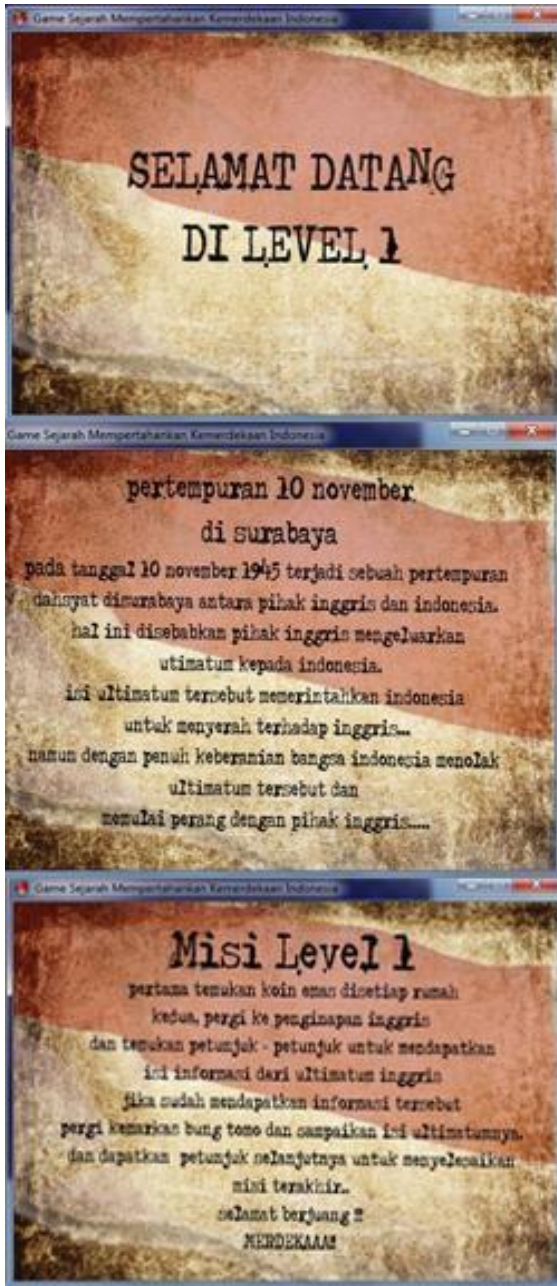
Game Sejarah Mempertahankan Kemerdekaan Indonesia

SELAMAT DATANG
DI LEVEL 1

Game Sejarah Mempertahankan Kemerdekaan Indonesia

pertempuran 10 november
di surabaya

pada tanggal 10 november 1945 terjadi sebuah pertempuran dahsyat disurabaya antara pihak inggris dan indonesia. hal ini disebabkan pihak inggris mengeluarkan ultimatum kepada indonesia. isi ultimatum tersebut memerintahkan indonesia untuk menyerah terhadap inggris... namun dengan penuh keberanian bangsa indonesia menolak ultimatum tersebut dan memulai perang dengan pihak inggris....

Game Sejarah Mempertahankan Kemerdekaan Indonesia

Misi Level 1

pertama temukan koin emas disetiap rumah
kedua, pergi ke penginapan inggris
dan temukan petunjuk - petunjuk untuk mendapatkan
isi informasi dari ultimatum inggris
jika sudah mendapatkan informasi tersebut
pergi kemarkas bung tomo dan sampaikan isi ultimatumnya.
dan dapatkan petunjuk selanjutnya untuk menyelesaikan
misi terakhir..
selamat berjuang !!
MERDEKAAA!!